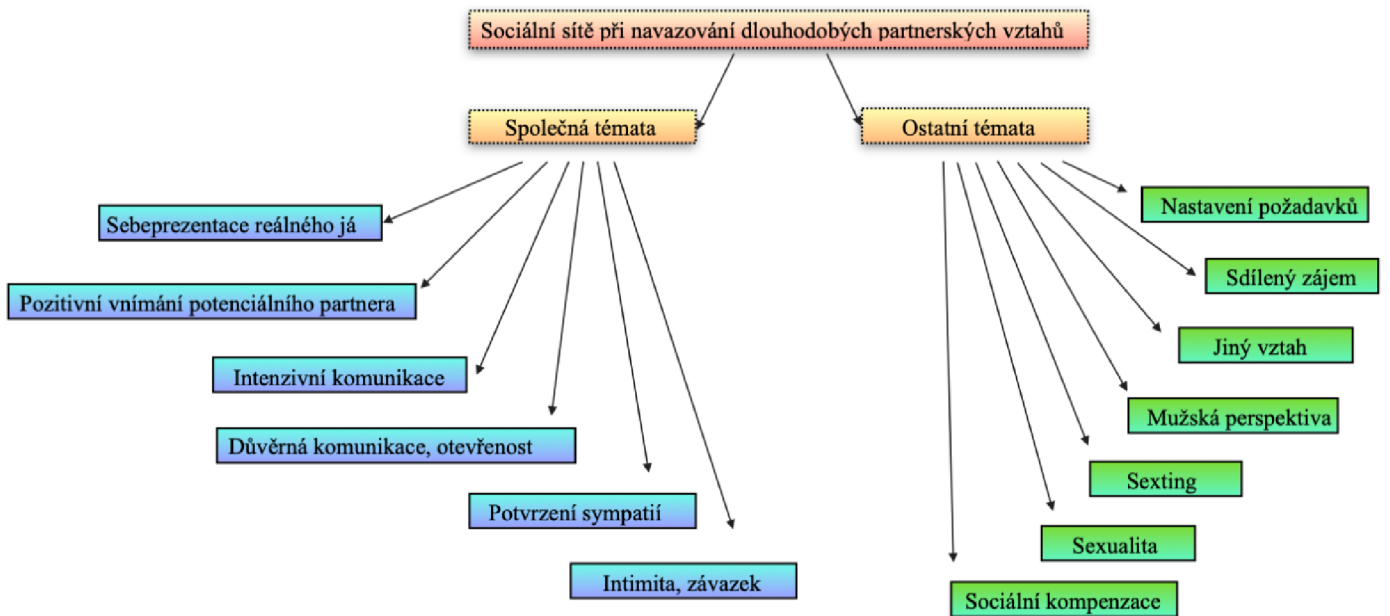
Sociální sítě při navazování dlouhodobých partnerských vztahů

Společná témata

Ostatní témata

Sebeprezentace reálného já

Pozitivní vnímání potenciálního partnera

Intenzivní komunikace

Důvěrná komunikace, otevřenost

Potvrzení sympatií

Intimita, závazek

Nastavení požadavků

Sdílený zájem

Jiný vztah

Mužská perspektiva

Sexting

Sexualita

Sociální kompenzace